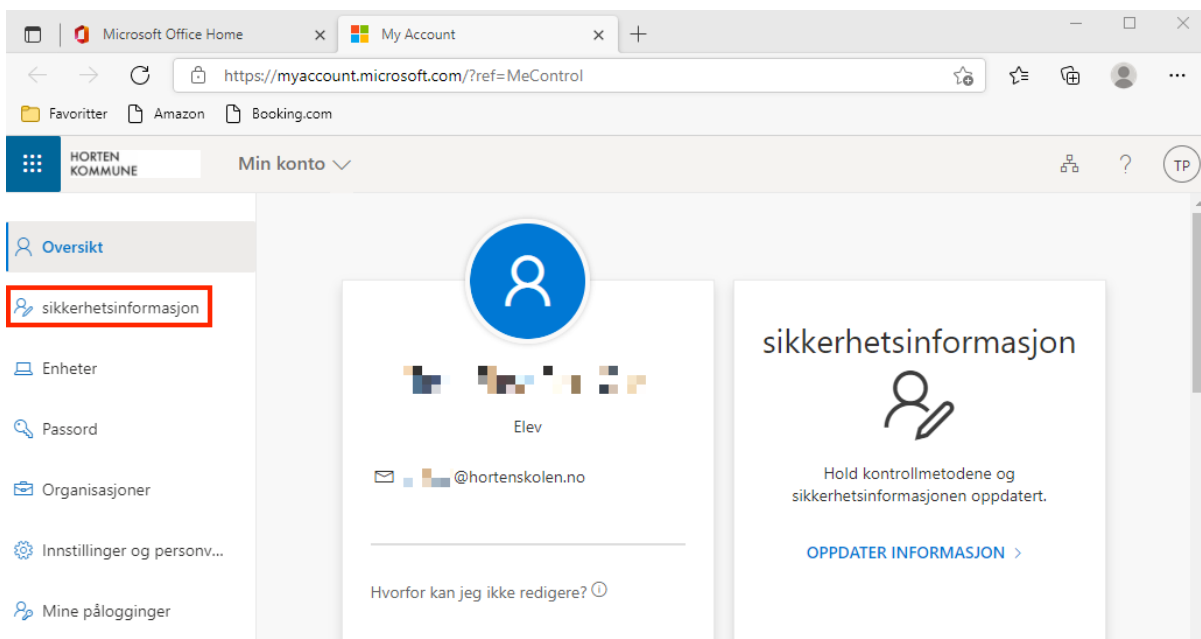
Microsoft Office Home
My Account
https://myaccount.microsoft.com/?ref=MeControl
Favoritter
Amazon
Booking.com
HORTEN KOMMUNE
Min konto
TP
Oversikt
sikkerhetsinformasjon
Enheter
Passord
Organisasjoner
Innstillinger og personv...
Mine pålogginger
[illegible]
Elev
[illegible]@hortenskolen.no
Hvorfor kan jeg ikke redigere?
sikkerhetsinformasjon
Hold kontrollmetodene og sikkerhetsinformasjonen oppdatert.
OPPDATER INFORMASJON